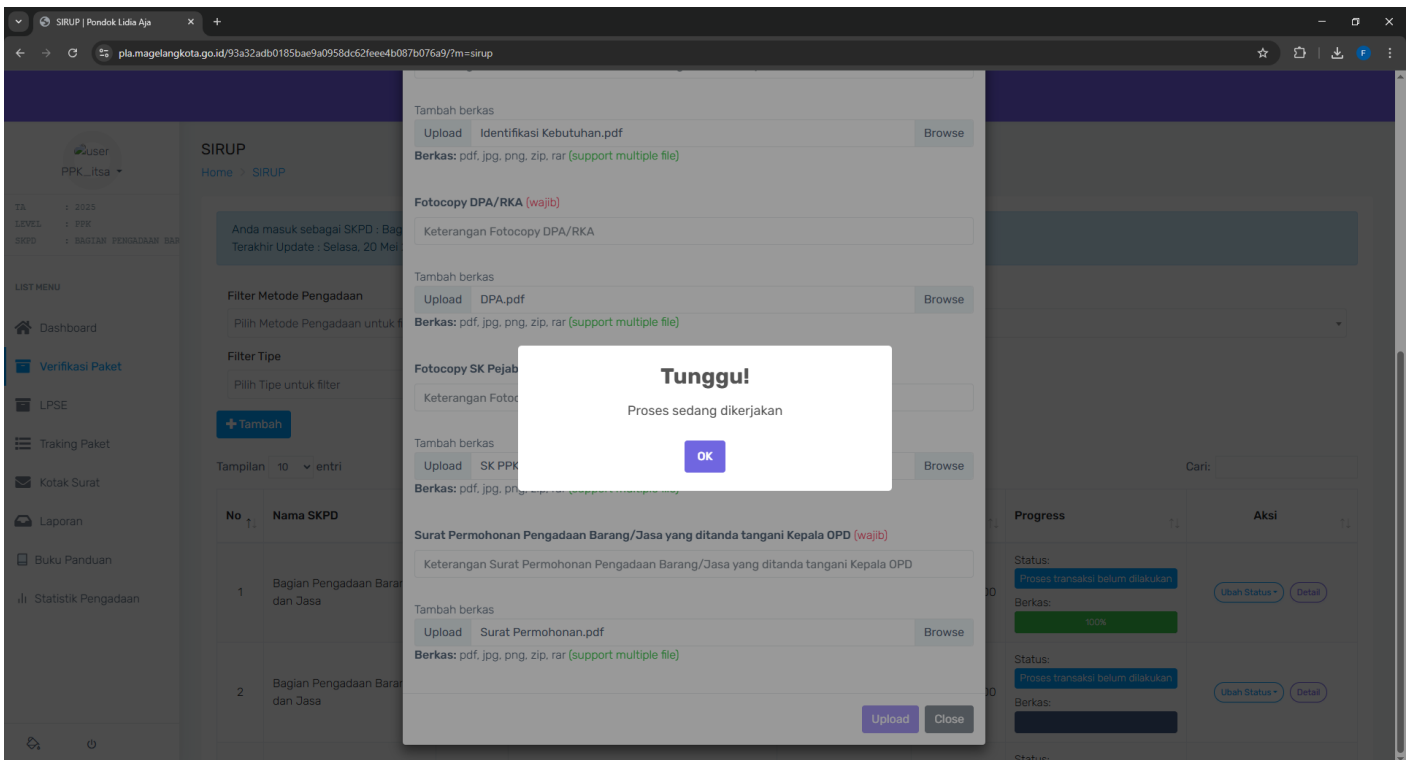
SIRUP | Pondok Lidia Aja

pla.magelangkota.go.id/93a32adb0185bae9a0958dc62feee4b087b076a9/?m=sirup

user
PPK_itsa

TA : 2025
LEVEL : PPK
SKPD : BAGIAN PENGADAAN BAR

LIST MENU
Dashboard
Verifikasi Paket
LPSE
Traking Paket
Kotak Surat
Laporan
Buku Panduan
Statistik Pengadaan

SIRUP
Home > SIRUP

Anda masuk sebagai SKPD : Bag
Terakhir Update : Selasa, 20 Mei

Filter Metode Pengadaan
Pilih Metode Pengadaan untuk f

Filter Tipe
Pilih Tipe untuk filter

+ Tambah

Tampilan 10 entri

Cari:

| No | Nama SKPD | Progress | Aksi |
|---|---|---|---|
| 1 | Bagian Pengadaan Barang dan Jasa | Status: Proses transaksi belum dilakukan Berkas: 100% | Ubah Status Detail |
| 2 | Bagian Pengadaan Barang dan Jasa | Status: Proses transaksi belum dilakukan Berkas: | Ubah Status Detail |

Tambah berkas
Upload Identifikasi Kebutuhan.pdf Browse
Berkas: pdf, jpg, png, zip, rar (support multiple file)

Fotocopy DPA/RKA (wajib)
Keterangan Fotocopy DPA/RKA

Tambah berkas
Upload DPA.pdf Browse
Berkas: pdf, jpg, png, zip, rar (support multiple file)

Fotocopy SK Pejab
Keterangan Fotoc

Tambah berkas
Upload SK PPK Browse
Berkas: pdf, jpg, png, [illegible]

Surat Permohonan Pengadaan Barang/Jasa yang ditanda tangani Kepala OPD (wajib)
Keterangan Surat Permohonan Pengadaan Barang/Jasa yang ditanda tangani Kepala OPD

Tambah berkas
Upload Surat Permohonan.pdf Browse
Berkas: pdf, jpg, png, zip, rar (support multiple file)

Upload Close

Tunggu!
Proses sedang dikerjakan
OK